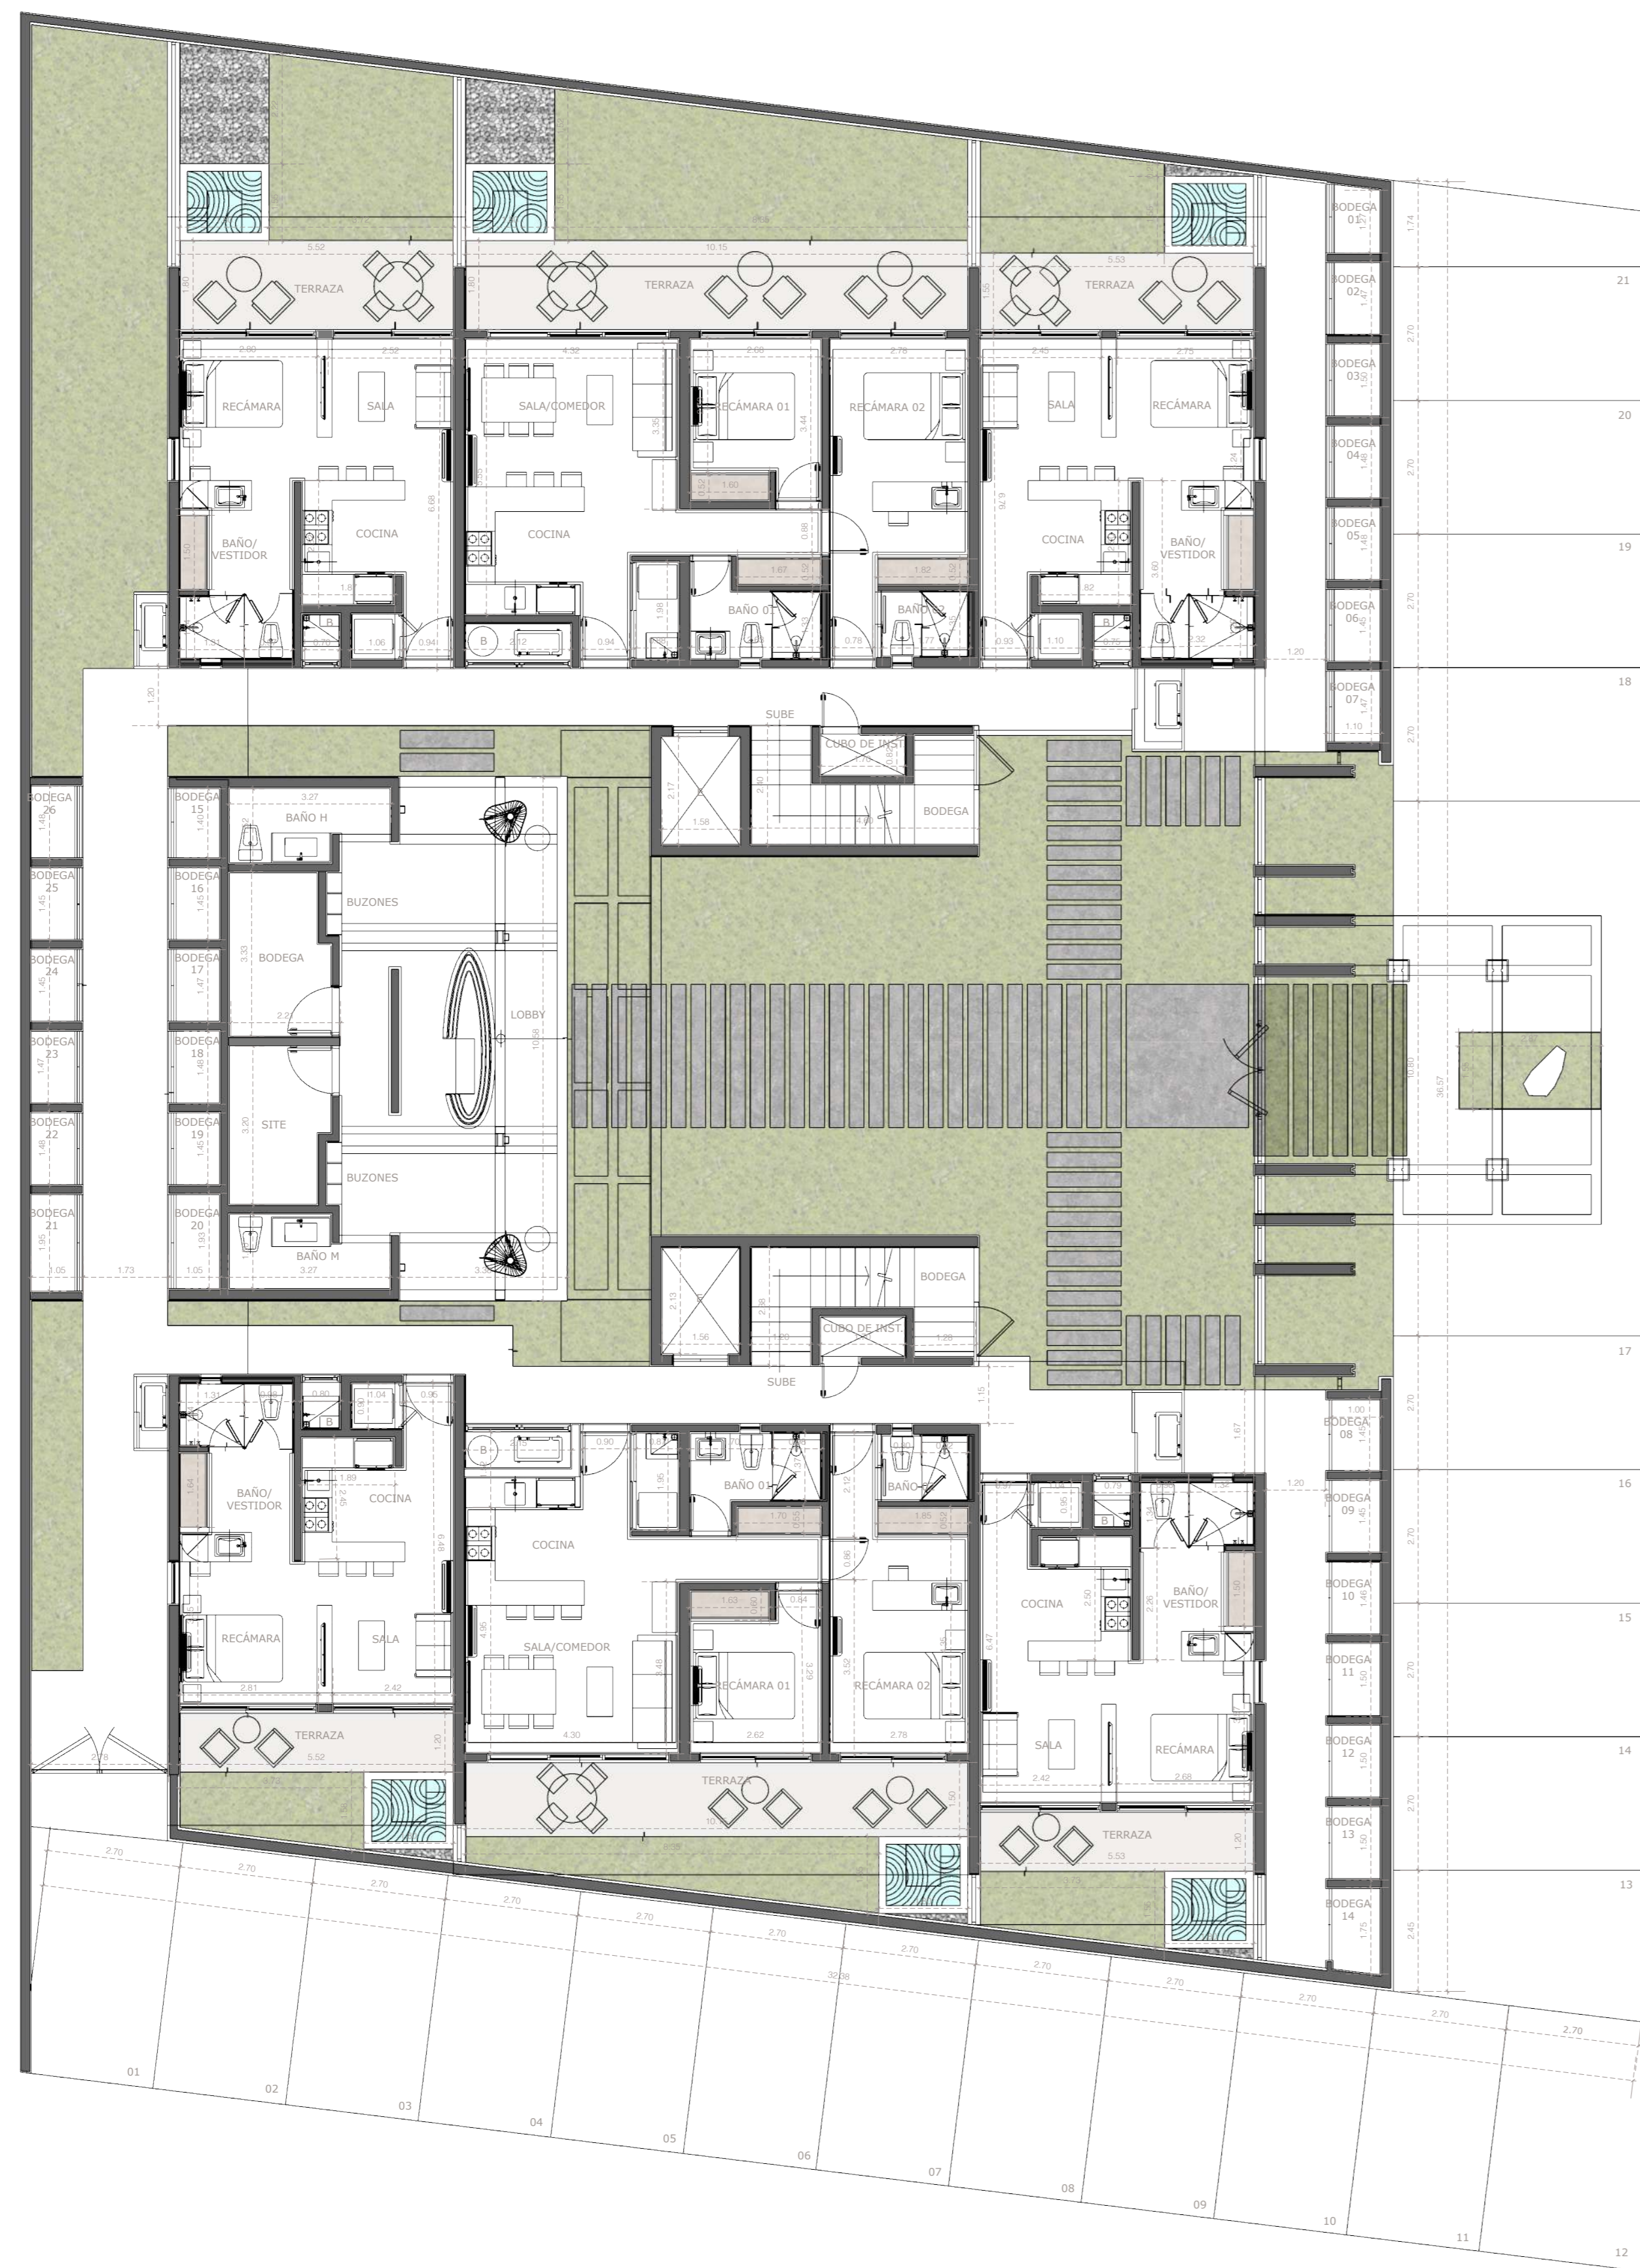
BODEGA 01
BODEGA 02
BODEGA 03
BODEGA 04
BODEGA 05
BODEGA 06
BODEGA 07
21
20
19
18
5.52
10.15
5.53
TERRAZA
TERRAZA
TERRAZA
RECÁMARA
SALA
SALA/COMEDOR
RECÁMARA 01
RECÁMARA 02
SALA
RECÁMARA
BAÑO/ VESTIDOR
COCINA
COCINA
COCINA
BAÑO/ VESTIDOR
BAÑO 01
BAÑO 02
SUBE
CUBO DE INST.
BODEGA
BODEGA 26
BODEGA 25
BODEGA 24
BODEGA 23
BODEGA 22
BODEGA 21
BODEGA 15
BODEGA 16
BODEGA 17
BODEGA 18
BODEGA 19
BODEGA 20
BAÑO H
BUZONES
BODEGA
LOBBY
SITE
BUZONES
BAÑO M
BODEGA
CUBO DE INST.
SUBE
17
BODEGA 08
BODEGA 09
BODEGA 10
BODEGA 11
BODEGA 12
BODEGA 13
BODEGA 14
16
15
14
13
BAÑO/ VESTIDOR
COCINA
BAÑO 01
BAÑO 02
COCINA
COCINA
BAÑO/ VESTIDOR
RECÁMARA
SALA
SALA/COMEDOR
RECÁMARA 01
RECÁMARA 02
SALA
RECÁMARA
TERRAZA
TERRAZA
TERRAZA
5.52
5.53
2.70
2.70
2.70
2.70
2.70
2.70
2.70
2.70
2.70
2.70
2.70
2.70
32.38
01
02
03
04
05
06
07
08
09
10
11
12